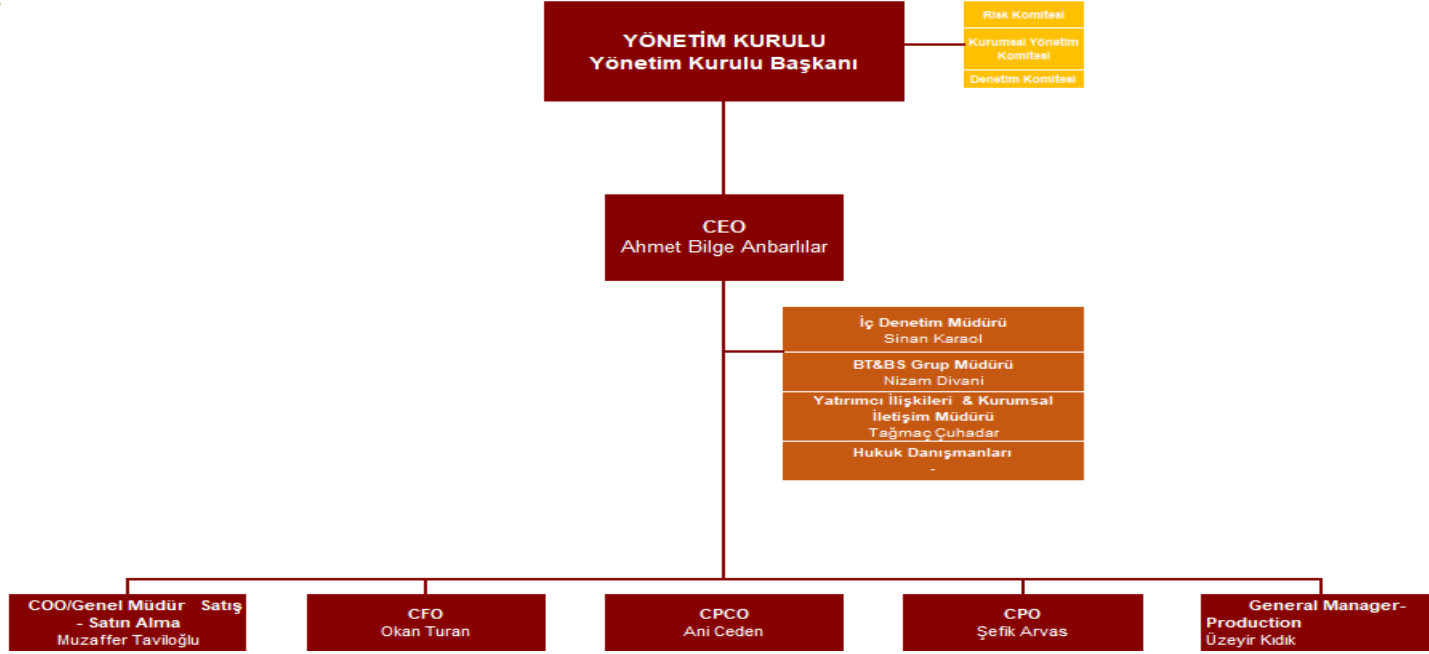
YÖNETİM KURULU
Yönetim Kurulu Başkanı

Risk Komitesi

Kurumsal Yönetim Komitesi

Denetim Komitesi

CEO
Ahmet Bilge Anbarlılar

İç Denetim Müdürü
Sinan Karaol

BT&BS Grup Müdürü
Nizam Divani

Yatırımcı İlişkileri & Kurumsal İletişim Müdürü
Tağmaç Çuhadar

Hukuk Danışmanları
-

COO/Genel Müdür Satış - Satın Alma
Muzaffer Taviloğlu

CFO
Okan Turan

CPCO
Ani Ceden

CPO
Şefik Arvas

General Manager-Production
Üzeyir Kıdık